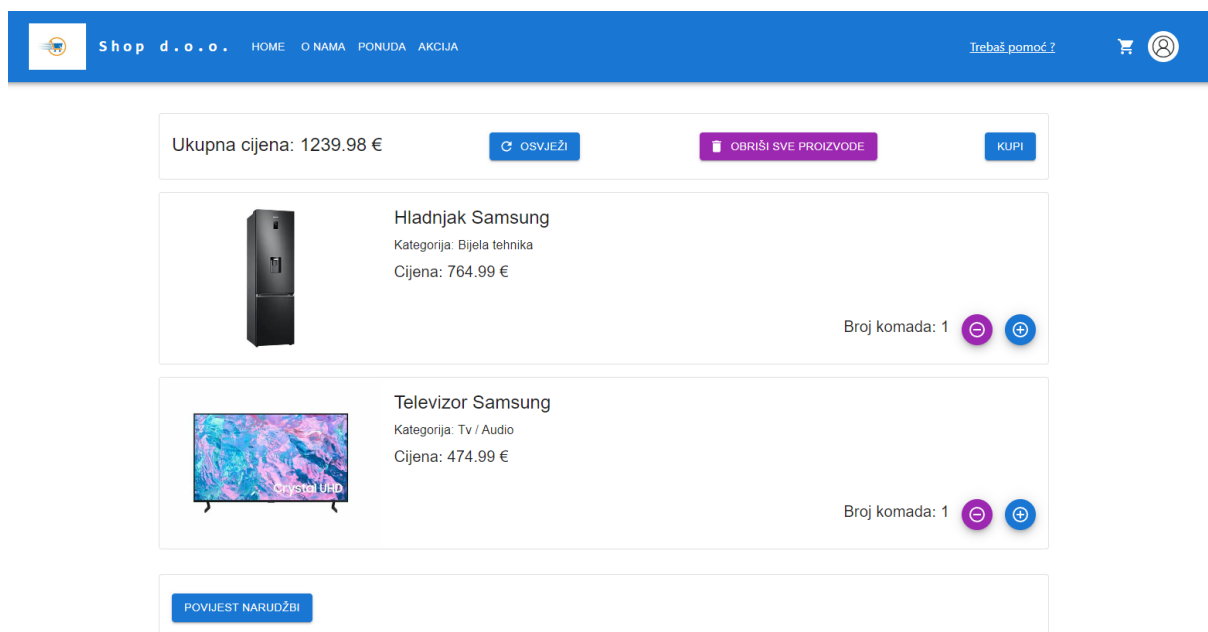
Shop d.o.o. HOME O NAMA PONUDA AKCIJA

Trebaš pomoć ?

Ukupna cijena: 1239.98 €

OSVJEŽI

OBRIŠI SVE PROIZVODE

KUPI

Hladnjak Samsung

Kategorija: Bijela tehnika

Cijena: 764.99 €

Broj komada: 1

Televizor Samsung

Kategorija: Tv / Audio

Cijena: 474.99 €

Crystal UHD

Broj komada: 1

POVIJEST NARUDŽBI